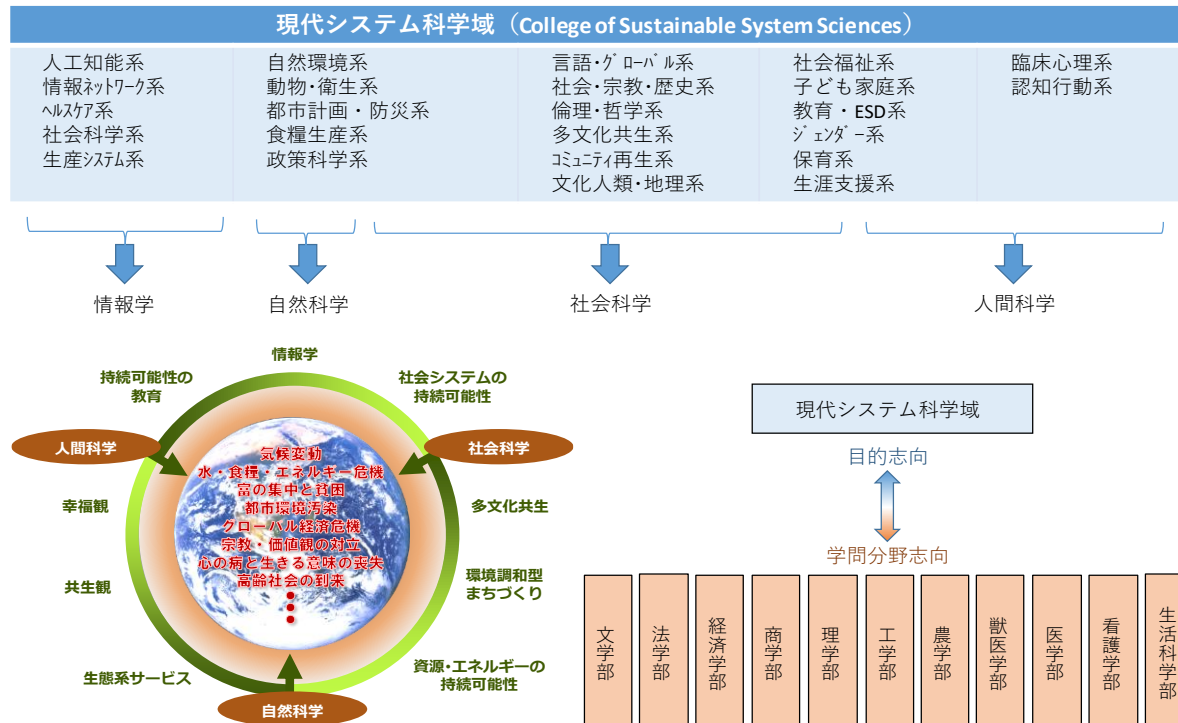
現代システム科学域（College of Sustainable System Sciences）

| 人工知能系<br>情報ﾈｯﾄﾜｰｸ系<br>ﾍﾙｽｹｱ系<br>社会科学系<br>生産ｼｽﾃﾑ系 | 自然環境系<br>動物・衛生系<br>都市計画・防災系<br>食糧生産系<br>政策科学系 | 言語・ｸﾞﾛｰﾊﾞﾙ系<br>社会・宗教・歴史系<br>倫理・哲学系<br>多文化共生系<br>ｺﾐｭﾆﾃｨ再生系<br>文化人類・地理系 | 社会福祉系<br>子ども家庭系<br>教育・ESD系<br>ｼﾞｪﾝﾀﾞｰ系<br>保育系<br>生涯支援系 | 臨床心理系<br>認知行動系 |
|---|---|---|---|---|

情報学
自然科学
社会科学
人間科学

情報学
社会システムの持続可能性
持続可能性の教育
人間科学
社会科学
気候変動
水・食糧・エネルギー危機
富の集中と貧困
都市環境汚染
グローバル経済危機
宗教・価値観の対立
心の病と生きる意味の喪失
高齢社会の到来
幸福観
多文化共生
共生観
環境調和型まちづくり
生態系サービス
資源・エネルギーの持続可能性
自然科学

現代システム科学域
目的志向
学問分野志向
文学部
法学部
経済学部
商学部
理学部
工学部
農学部
獣医学部
医学部
看護学部
生活科学部